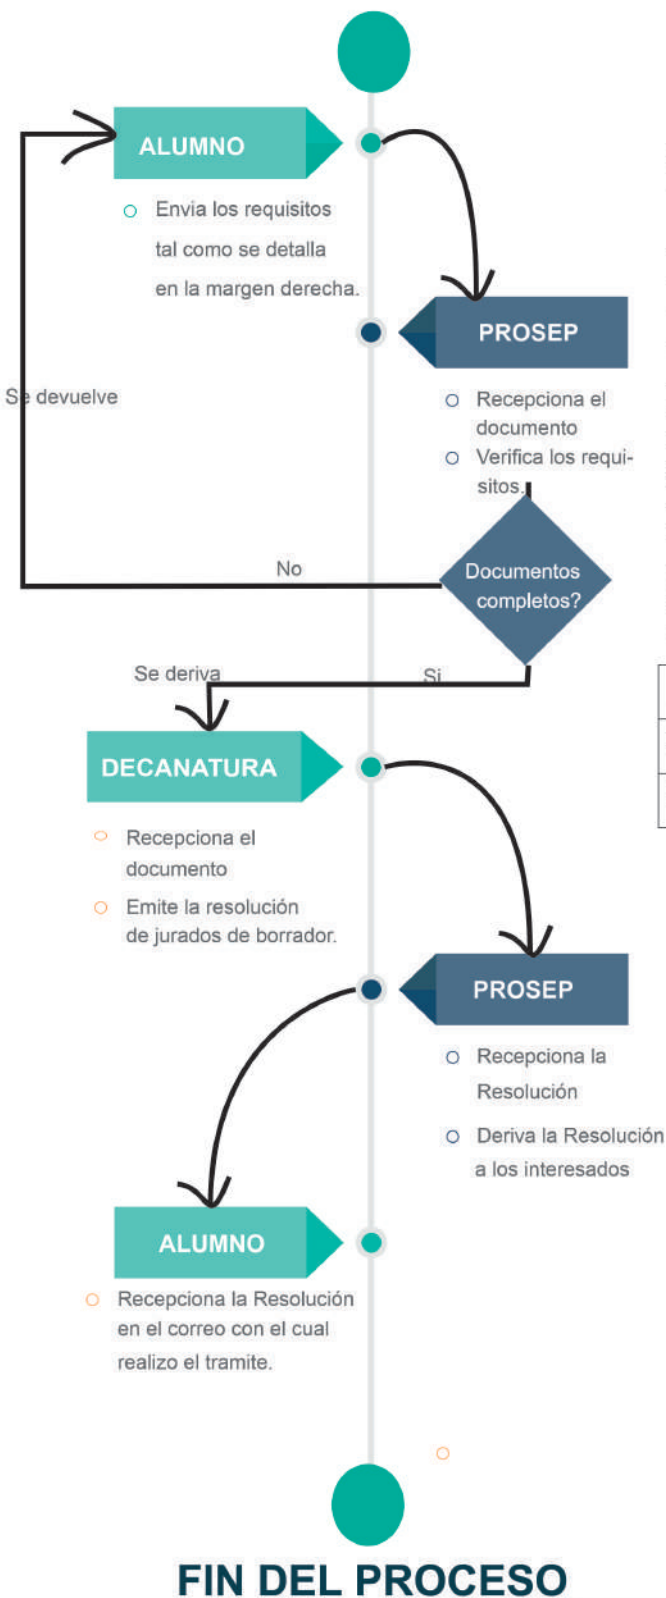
ALUMNO

Envia los requisitos tal como se detalla en la margen derecha.

PROSEP

Se devuelve

Recepciona el documento

Verifica los requisitos.

No

Documentos completos?

Se deriva

Si

DECANATURA

Recepciona el documento

Emite la resolución de jurados de borrador.

PROSEP

Recepciona la Resolución

Deriva la Resolución a los interesados

ALUMNO

Recepciona la Resolución en el correo con el cual realizo el tramite.

FIN DEL PROCESO